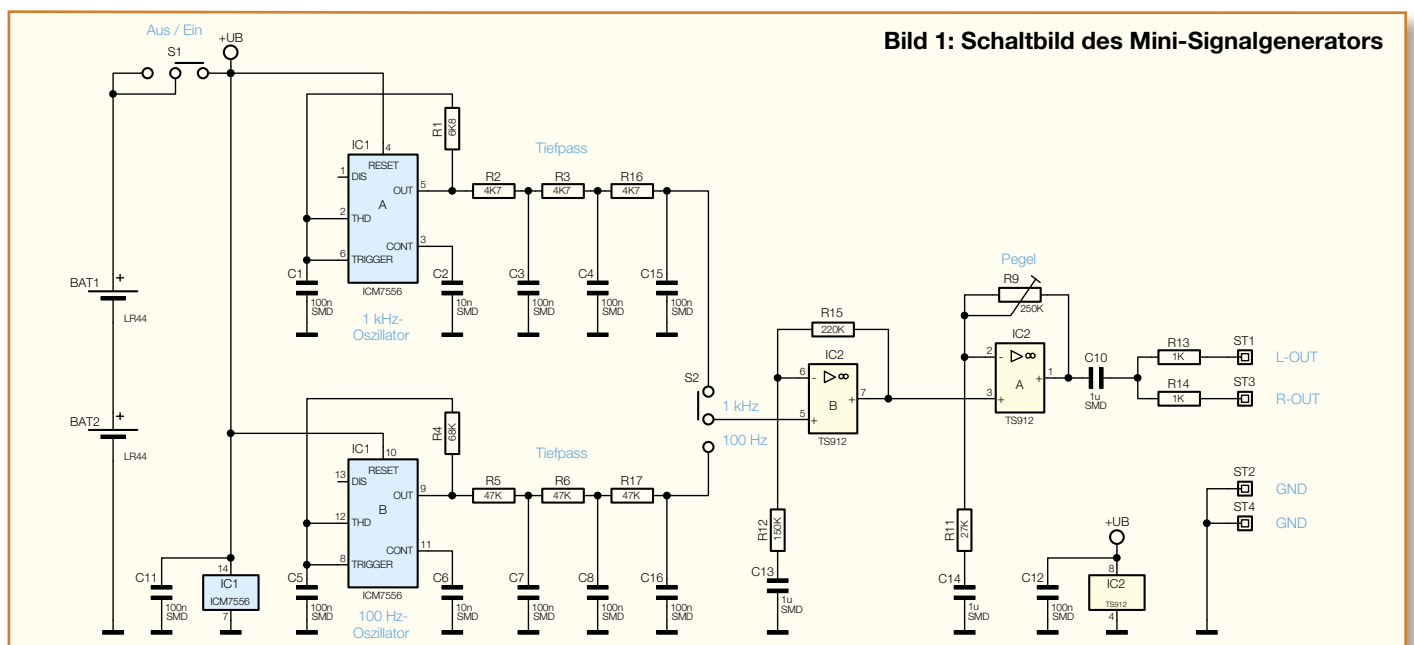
Bild 1: Schaltbild des Mini-Signalgenerators

Aus / Ein
S1
+UB
BAT1
LR44
BAT2
LR44

IC1
RESET
DIS
OUT
A
THD
CONT
TRIGGER
ICM7556
4
1
5
2
3
6
R1
6K8
C1
100n SMD
C2
10n SMD
1 kHz-Oszillator

Tiefpass
R2
4K7
R3
4K7
R16
4K7
C3
100n SMD
C4
100n SMD
C15
100n SMD

IC1
RESET
DIS
OUT
B
THD
CONT
TRIGGER
ICM7556
10
13
9
12
11
8
R4
68K
C5
100n SMD
C6
10n SMD
100 Hz-Oszillator

Tiefpass
R5
47K
R6
47K
R17
47K
C7
100n SMD
C8
100n SMD
C16
100n SMD

C11
100n SMD
IC1
ICM7556
14
7

S2
1 kHz
100 Hz

R15
220K
IC2
6
5
7
B
TS912
R12
150K
C13
1u SMD

Pegel
R9
250K
IC2
2
3
1
A
TS912
C10
1u SMD
R11
27K
C14
1u SMD

R13
1K
R14
1K
ST1
L-OUT
ST3
R-OUT
ST2
GND
ST4
GND

+UB
C12
100n SMD
8
IC2
TS912
4